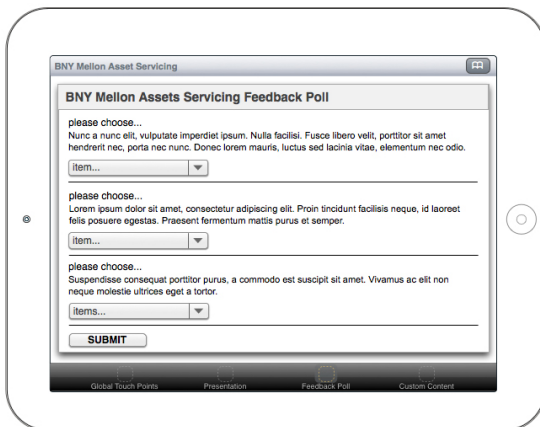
BNY Mellon Asset Servicing

BNY Mellon Assets Servicing Feedback Poll

please choose...
Nunc a nunc elit, vulputate imperdiet ipsum. Nulla facilisi. Fusce libero velit, porttitor sit amet hendrerit nec, porta nec nunc. Donec lorem mauris, luctus sed lacinia vitae, elementum nec odio.

item...

please choose...
Lorem ipsum dolor sit amet, consectetur adipiscing elit. Proin tincidunt facilisis neque, id laoreet felis posuere egestas. Praesent fermentum mattis purus et semper.

item...

please choose...
Suspendisse consequat porttitor purus, a commodo est suscipit sit amet. Vivamus ac elit non neque molestie ultrices eget a tortor.

items...

SUBMIT

Global Touch Points
Presentation
Feedback Poll
Custom Content